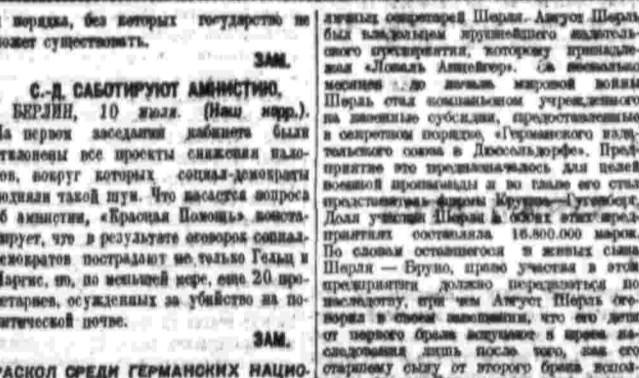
порядка, без которых государство не может существовать.

ЗАМ.

С.-Д. САБОТИРУЮТ АМНИСТИЮ.

БЕРЛИН, 10 июля. (Наш корр.). На первом заседании кабинета были отклонены все проекты снижения налогов, вокруг которых социал-демократы подняли такой шум. Что касается вопроса об амнистии, «Красная Помощь» констатирует, что в результате оговорок социал-демократов пострадают не только Гельц и Маргис, но, по меньшей мере, еще 20 пролетариев, осужденных за убийство на политической почве.

ЗАМ.

РАСКОЛ СРЕДИ ГЕРМАНСКИХ НАЦИО-

личным секретарем Шерля. Август Шерль был владельцем крупнейшего издательского предприятия, которому принадлежал «Локаль Анцейгер». За несколько месяцев до начала мировой войны Шерль стал компаньоном учрежденного на военные субсидии, предоставленные в секретном порядке, «Германского издательского союза в Дюссельдорфе». Предприятие это предназначалось для целей военной пропаганды и во главе его стал представитель фирмы Крупп—Гугенберг. Доля участия Шерля в обоих этих предприятиях составляла 16.800.000 марок. По словам оставшегося в живых сына Шерля — Бруно, право участия в этом предприятии должно передаваться по наследству, при чем Август Шерль оговорил в своем завещании, что его дети от первого брака вступают в права наследования лишь после того, как старшему сыну от второго брака испол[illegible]